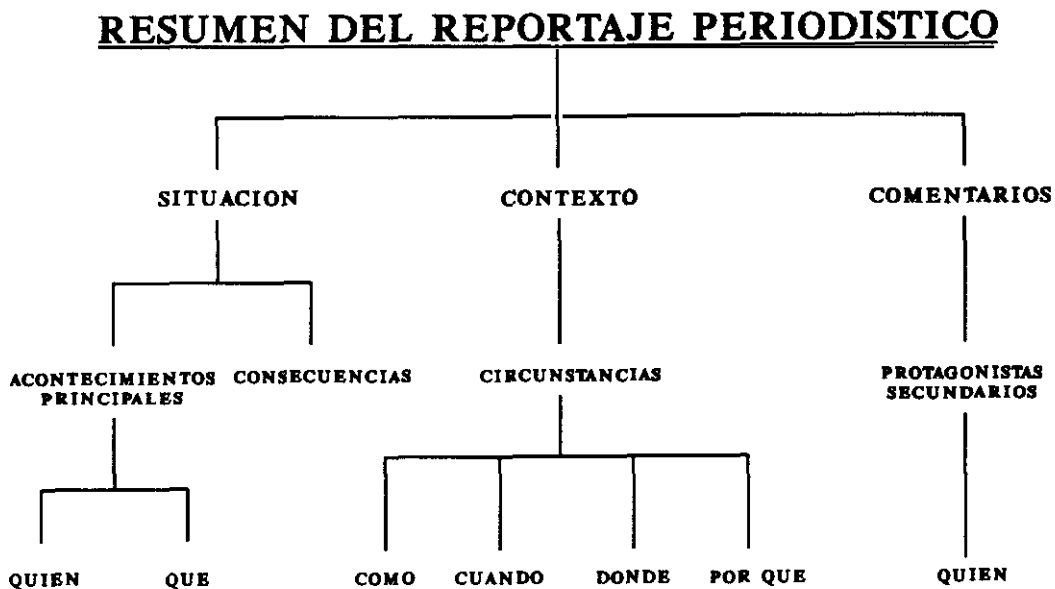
RESUMEN DEL REPORTAJE PERIODISTICO

SITUACION

CONTEXTO

COMENTARIOS

ACONTECIMIENTOS PRINCIPALES

CONSECUENCIAS

CIRCUNSTANCIAS

PROTAGONISTAS SECUNDARIOS

QUIEN

QUE

COMO

CUANDO

DONDE

POR QUE

QUIEN